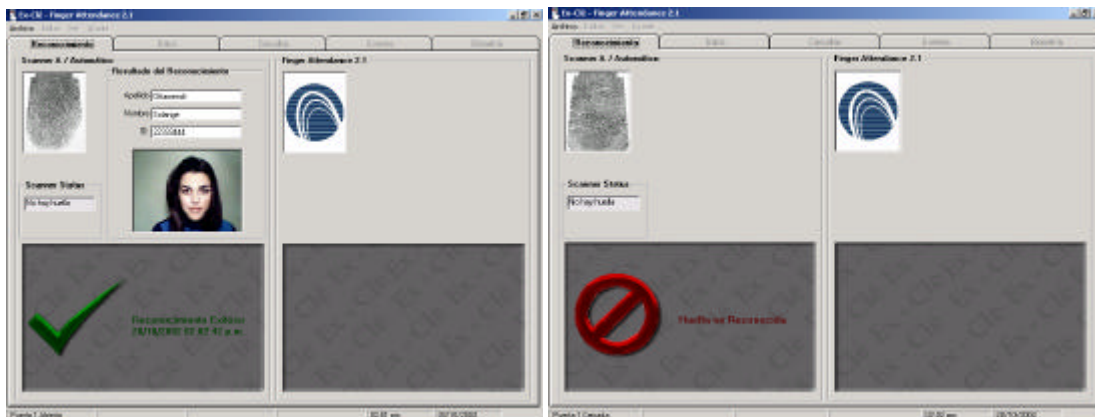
Ex-Cli - Finger Attendance 2.1
Archivo Editar Ver Ayuda
Reconocimiento | Datos | Consultas | Eventos | Bitacora
Scanner A / Automático
Resultado del Reconocimiento
Apellido Olivares
Nombre Solange
ID 22333444
Scanner Status
No hay huella
Finger Attendance 2.1
Reconocimiento Exitoso
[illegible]
Puerta 1 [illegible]

Ex-Cli - Finger Attendance 2.1
Archivo Editar Ver Ayuda
Reconocimiento | Datos | Consultas | Eventos | Bitacora
Scanner A / Automático
Finger Attendance 2.1
Scanner Status
No hay huella
Huella no Reconocida
Puerta 1 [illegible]